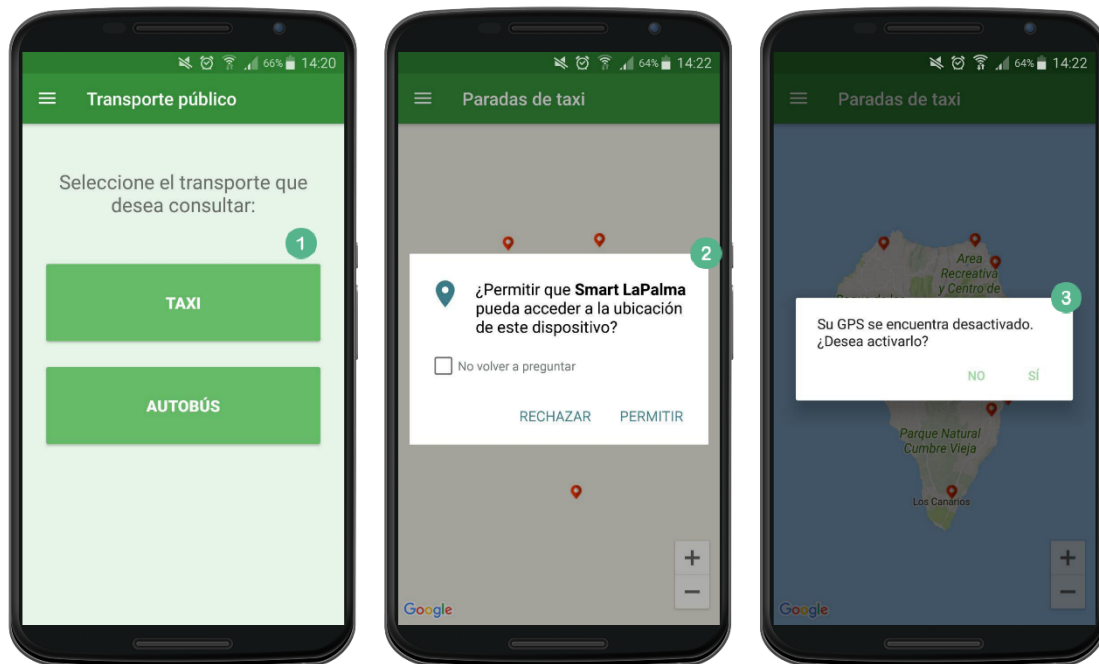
66% 14:20

Transporte público

Seleccione el transporte que desea consultar:

1

TAXI

AUTOBÚS

64% 14:22

Paradas de taxi

2

¿Permitir que **Smart LaPalma** pueda acceder a la ubicación de este dispositivo?

No volver a preguntar

RECHAZAR PERMITIR

+

−

Google

64% 14:22

Paradas de taxi

Area Recreativa y Centro de

3

Su GPS se encuentra desactivado. ¿Desea activarlo?

NO SÍ

Parque Natural Cumbre Vieja

Los Canarios

+

−

Google